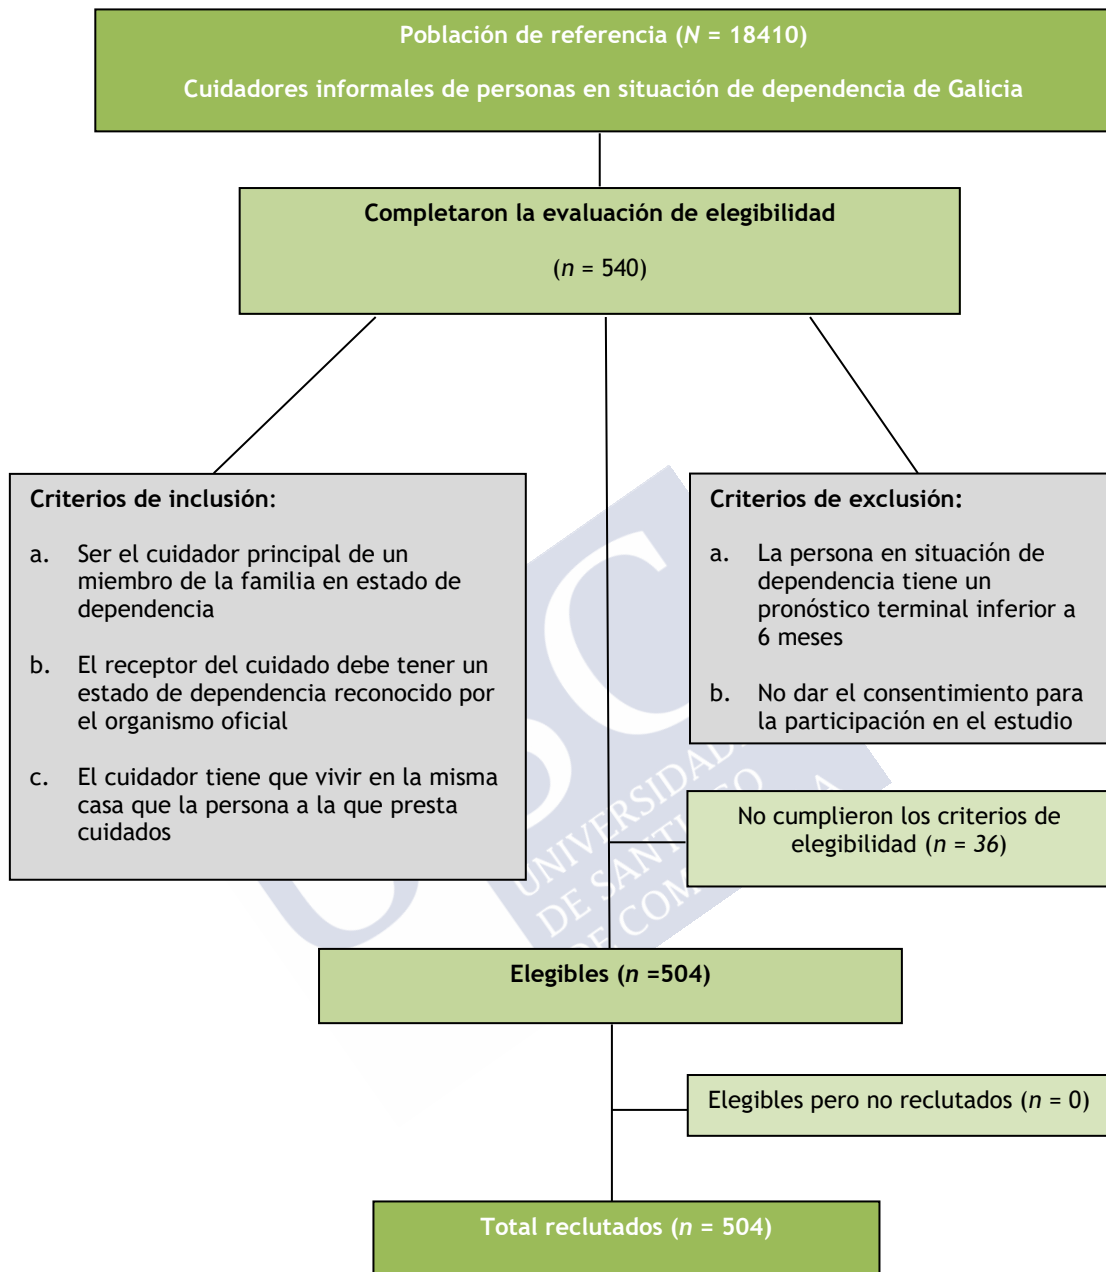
Población de referencia ($N$ = 18410)

Cuidadores informales de personas en situación de dependencia de Galicia

Completaron la evaluación de elegibilidad

($n$ = 540)

Criterios de inclusión:

a. Ser el cuidador principal de un miembro de la familia en estado de dependencia

b. El receptor del cuidado debe tener un estado de dependencia reconocido por el organismo oficial

c. El cuidador tiene que vivir en la misma casa que la persona a la que presta cuidados

Criterios de exclusión:

a. La persona en situación de dependencia tiene un pronóstico terminal inferior a 6 meses

b. No dar el consentimiento para la participación en el estudio

No cumplieron los criterios de elegibilidad ($n$ = 36)

UNIVERSIDADE DE SANTIAGO DE COMPOSTELA

Elegibles ($n$ =504)

Elegibles pero no reclutados ($n$ = 0)

Total reclutados ($n$ = 504)